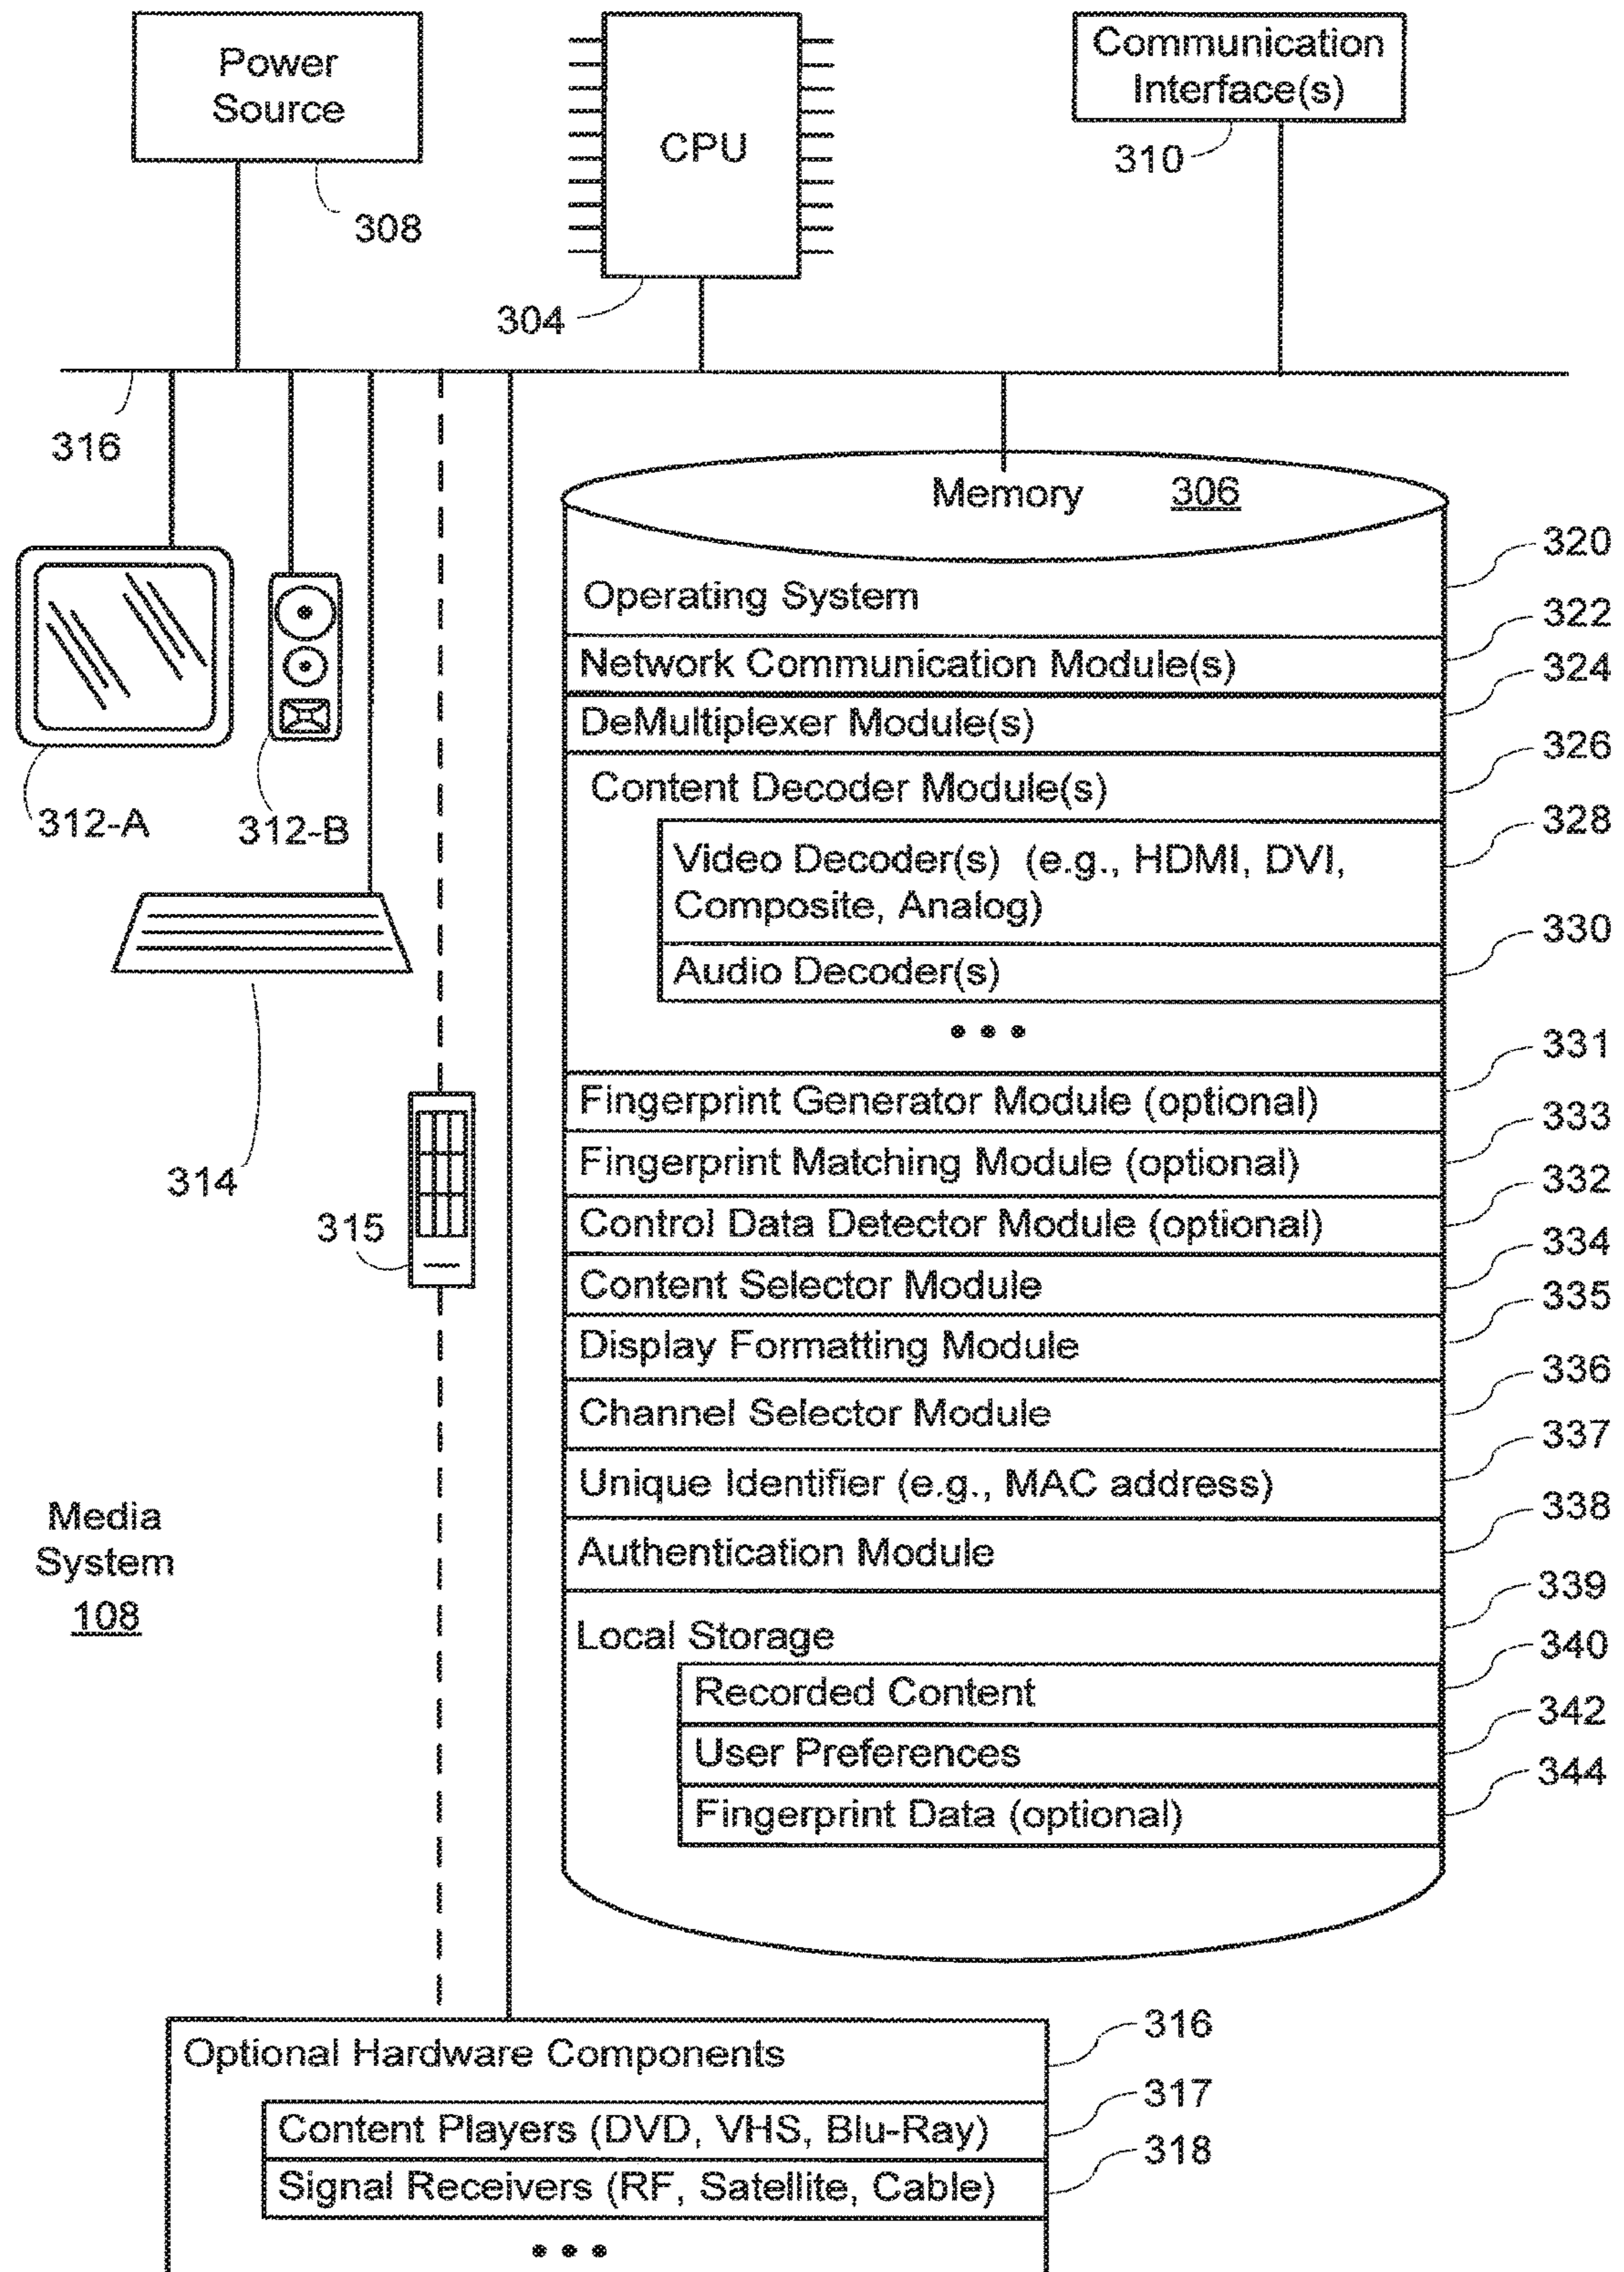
Power Source

308

CPU

304

Communication Interface(s)

310

316

Memory 306

320
Operating System

322
Network Communication Module(s)

324
DeMultiplexer Module(s)

326
Content Decoder Module(s)

328
Video Decoder(s) (e.g., HDMI, DVI, Composite, Analog)

330
Audio Decoder(s)

• • •

331
Fingerprint Generator Module (optional)

333
Fingerprint Matching Module (optional)

332
Control Data Detector Module (optional)

334
Content Selector Module

335
Display Formatting Module

336
Channel Selector Module

337
Unique Identifier (e.g., MAC address)

338
Authentication Module

339
Local Storage

340
Recorded Content

342
User Preferences

344
Fingerprint Data (optional)

312-A

312-B

314

315

Media System 108

316
Optional Hardware Components

317
Content Players (DVD, VHS, Blu-Ray)

318
Signal Receivers (RF, Satellite, Cable)

• • •